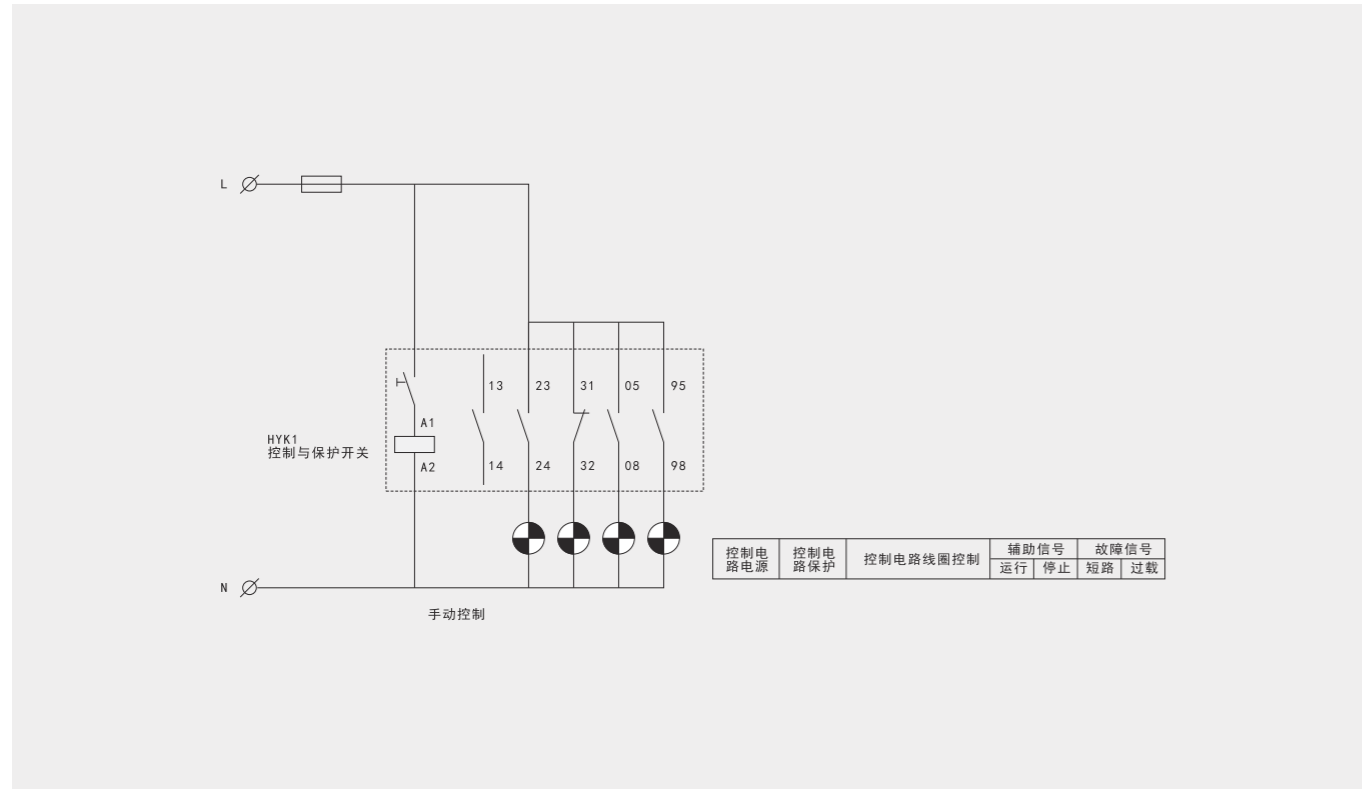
L

HYK1
控制与保护开关

A1
A2

13
14
23
24
31
32
05
08
95
98

N

手动控制

<table>
<tr><td rowspan="2">控制电路电源</td><td rowspan="2">控制电路保护</td><td rowspan="2">控制电路线圈控制</td><td colspan="2">辅助信号</td><td colspan="2">故障信号</td></tr>
<tr><td>运行</td><td>停止</td><td>短路</td><td>过载</td></tr>
</table>